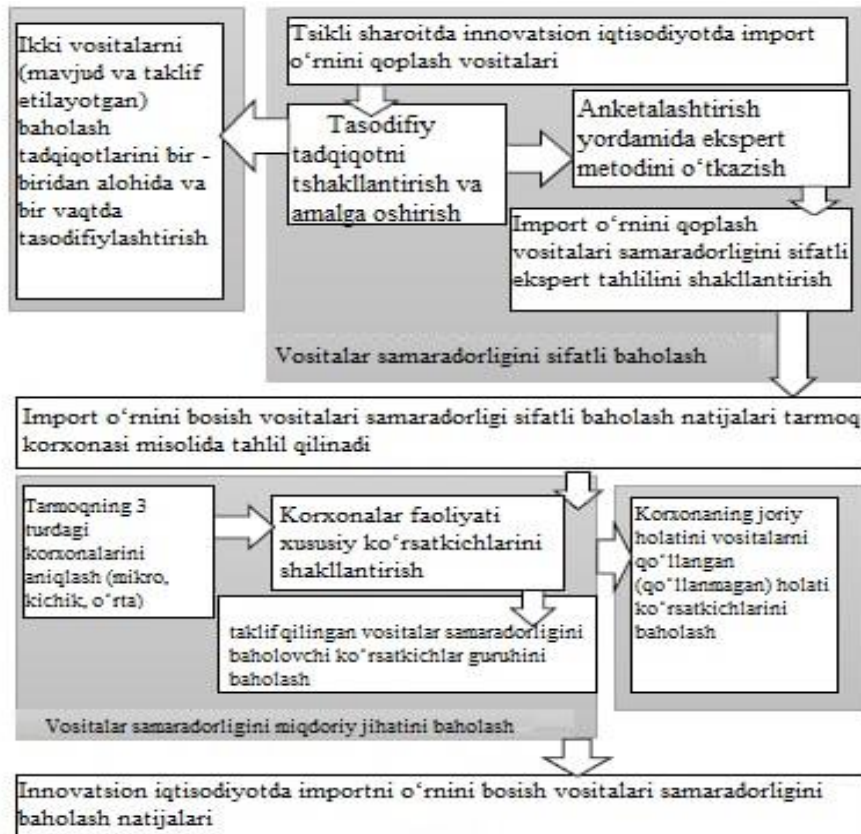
Tsikli sharoitda innovatsion iqtisodiyotda import o‘rnini qoplash vositalari

Ikki vositalarni (mavjud va taklif etilayotgan) baholash tadqiqotlarini bir - biridan alohida va bir vaqtda tasodifiylashtirish

Tasodifiy tadqiqotni tshakllantirish va amalga oshirish

Anketalashtirish yordamida ekspert metodini o‘tkazish

Import o‘rnini qoplash vositalari samaradorligini sifatli ekspert tahlilini shakllantirish

Vositalar samaradorligini sifatli baholash

Import o‘rnini bosish vositalari samaradorligi sifatli baholash natijalari tarmoq korxonasi misolida tahlil qilinadi

Tarmoqning 3 turdagi korxonalarini aniqlash (mikro, kichik, o‘rta)

Korxonalar faoliyati xususiy ko‘rsatkichlarini shakllantirish

taklif qilingan vositalar samaradorligini baholovchi ko‘rsatkichlar guruhini baholash

Korxonaning joriy holatini vositalarni qo‘llangan (qo‘llanmagan) holati ko‘rsatkichlarini baholash

Vositalar samaradorligini miqdoriy jihatini baholash

Innovatsion iqtisodiyotda importni o‘rnini bosish vositalari samaradorligini baholash natijalari